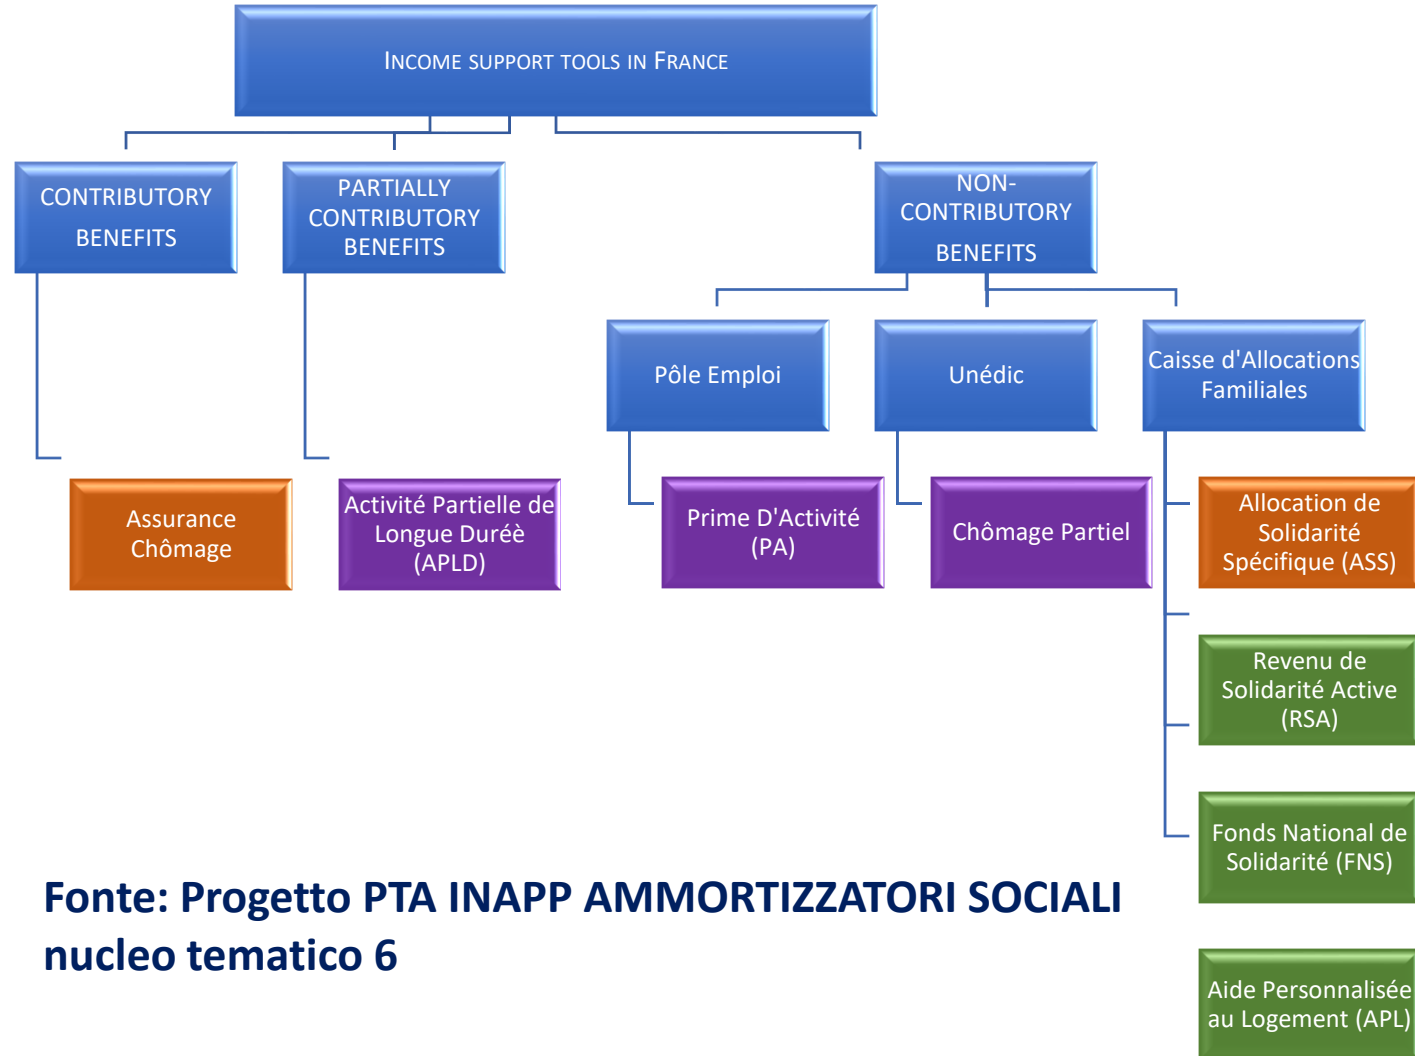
INCOME SUPPORT TOOLS IN FRANCE

CONTRIBUTORY BENEFITS

PARTIALLY CONTRIBUTORY BENEFITS

NON-CONTRIBUTORY BENEFITS

Pôle Emploi

Unédic

Caisse d'Allocations Familiales

Assurance Chômage

Activité Partielle de Longue Duréè (APLD)

Prime D'Activité (PA)

Chômage Partiel

Allocation de Solidarité Spécifique (ASS)

Revenu de Solidarité Active (RSA)

Fonds National de Solidarité (FNS)

Aide Personnalisée au Logement (APL)

Fonte: Progetto PTA INAPP AMMORTIZZATORI SOCIALI nucleo tematico 6